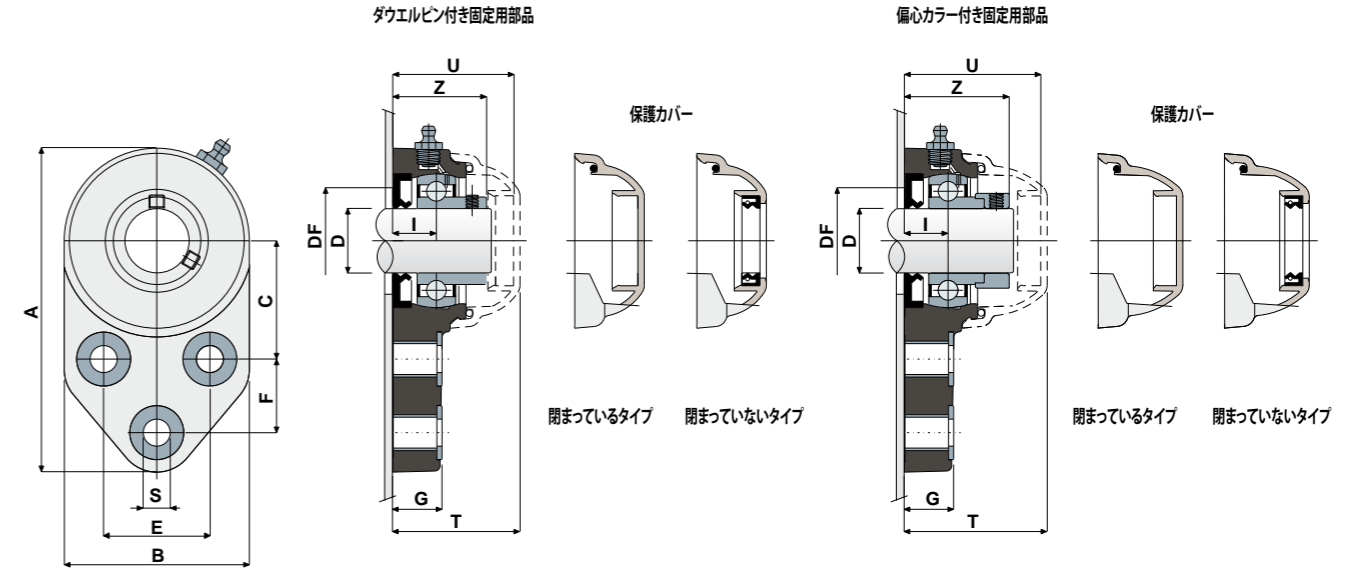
ダウエルピン付き固定用部品

偏心カラー付き固定用部品

A

C

F

S

E

B

U

Z

DF

D

I

G

T

保護カバー

閉まっているタイプ

閉まっていないタイプ

U

Z

DF

D

I

G

T

保護カバー

閉まっているタイプ

閉まっていないタイプ